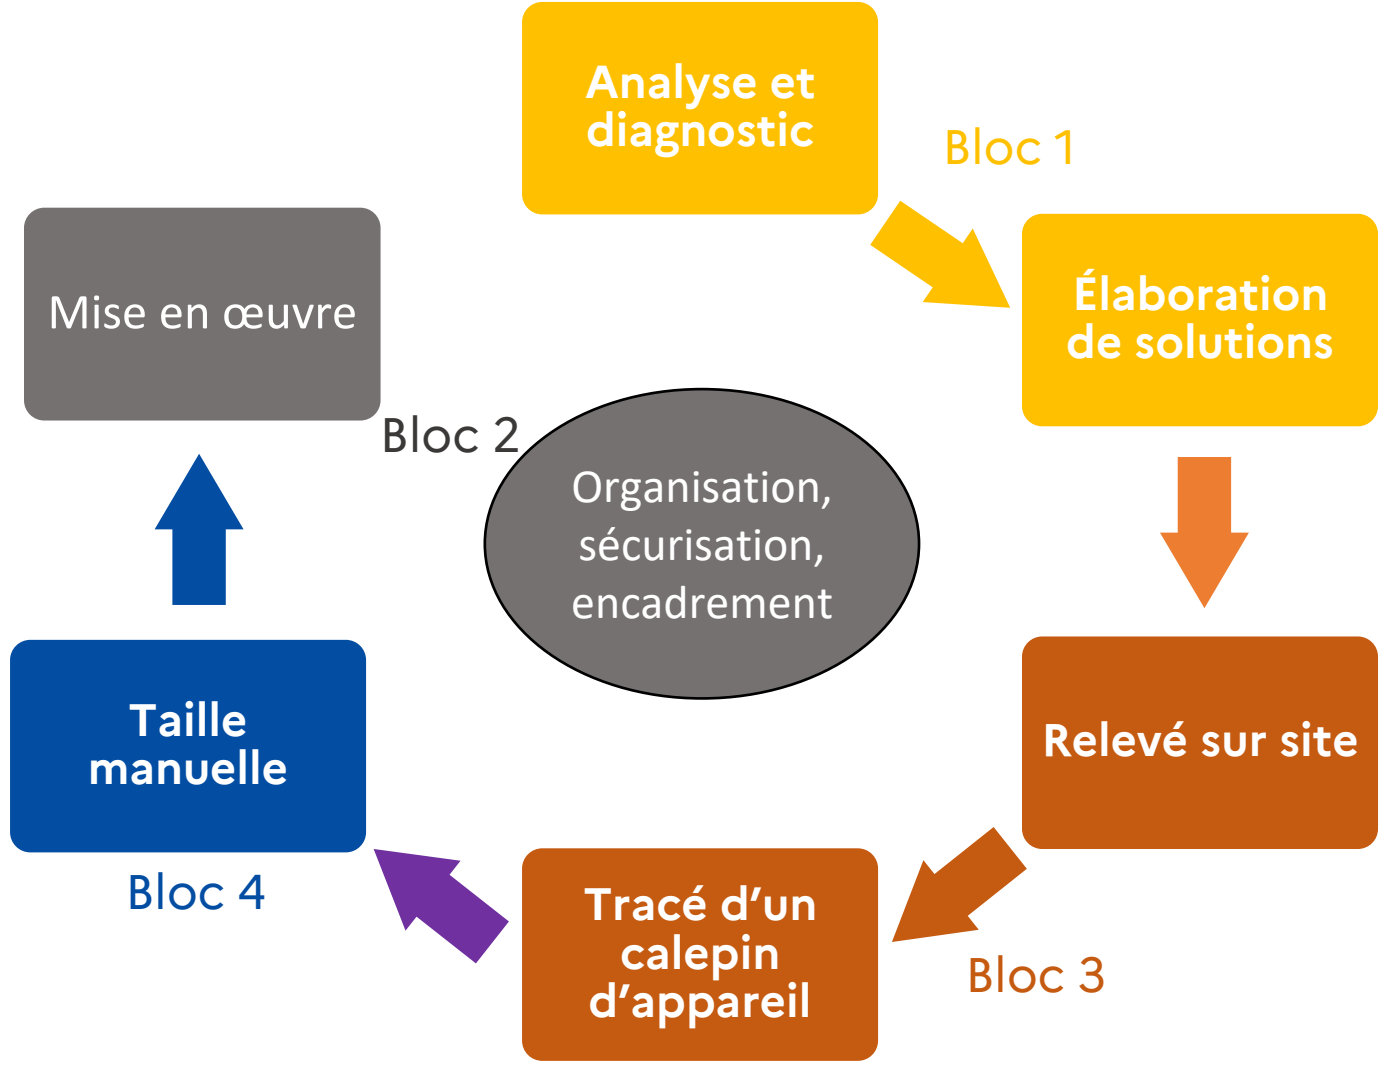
Analyse et diagnostic

Bloc 1

Élaboration de solutions

Mise en œuvre

Bloc 2

Organisation, sécurisation, encadrement

Relevé sur site

Taille manuelle

Bloc 4

Tracé d'un calepin d'appareil

Bloc 3